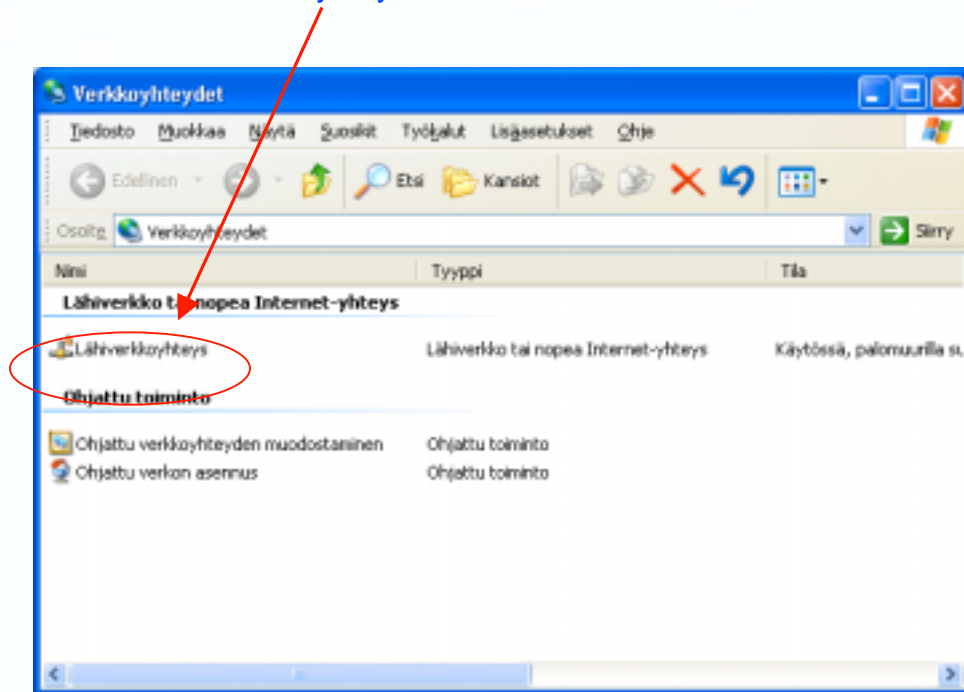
Verkkoyhteydet

Tiedosto Muokkaa Näytä Suosikit Työkalut Lisäasetukset Ohje

Edellinen Etsi Kansiot

Osoite Verkkoyhteydet Siirry

| Nimi | Tyyppi | Tila |
|---|---|---|
| **Lähiverkko tai nopea Internet-yhteys** | | |
| Lähiverkkoyhteys | Lähiverkko tai nopea Internet-yhteys | Käytössä, palomuurilla su |
| **Ohjattu toiminto** | | |
| Ohjattu verkkoyhteyden muodostaminen | Ohjattu toiminto | |
| Ohjattu verkon asennus | Ohjattu toiminto | |